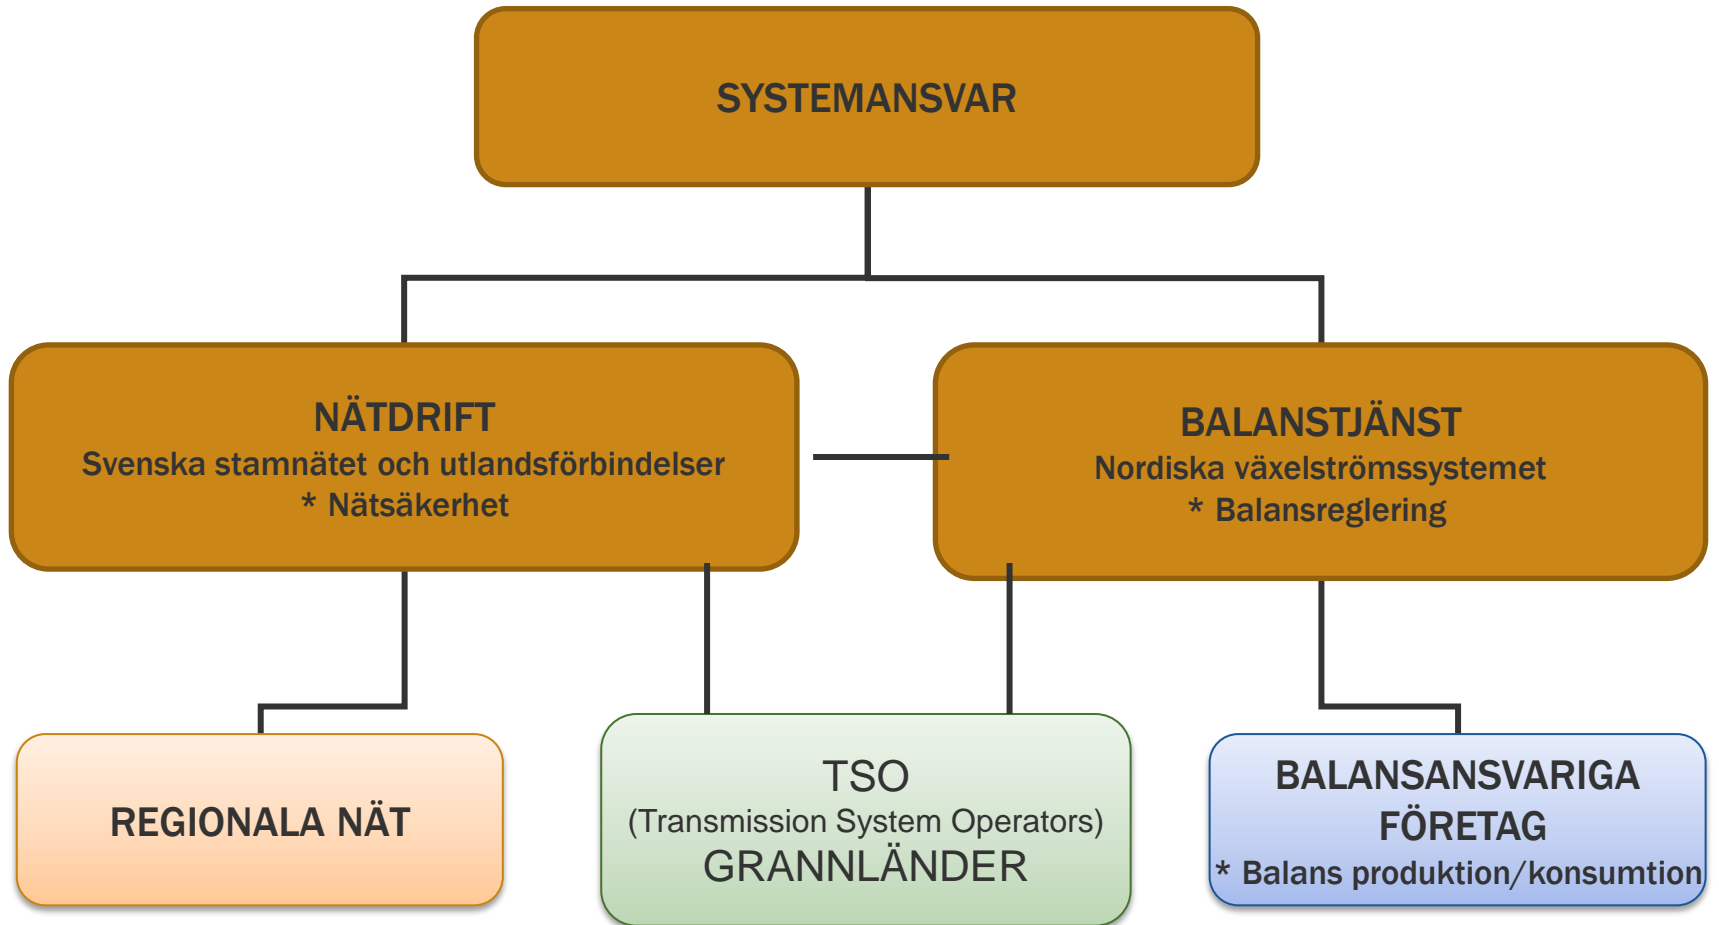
SYSTEMANSVAR

NÄTDRIFT
Svenska stamnätet och utlandsförbindelser
* Nätsäkerhet

BALANSTJÄNST
Nordiska växelströmssystemet
* Balansreglering

REGIONALA NÄT

TSO
(Transmission System Operators)
GRANNLÄNDER

BALANSANSVARIGA FÖRETAG
* Balans produktion/konsumtion